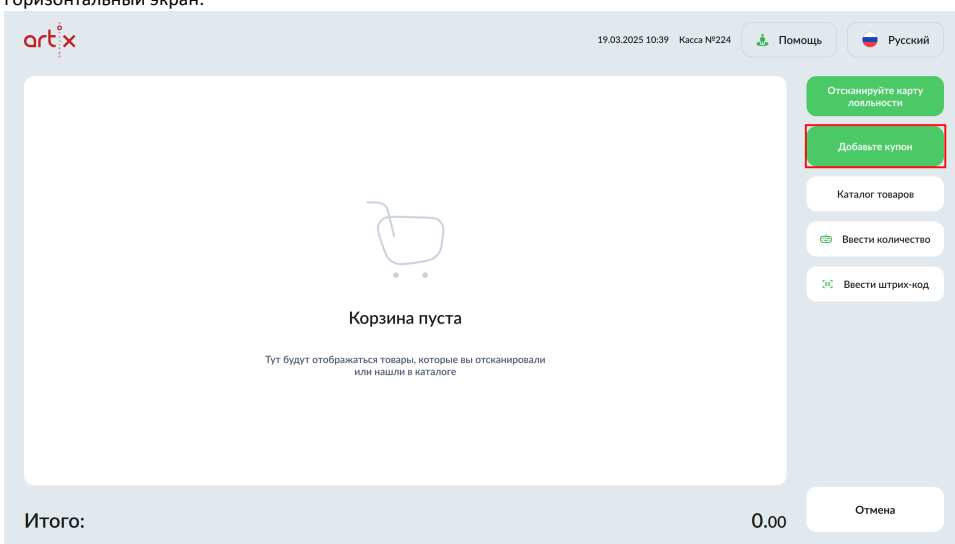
Горизонтальный экран:

artix

19.03.2025 10:39 Касса №224

Помощь

Русский

Отсканируйте карту лояльности

Добавьте купон

Каталог товаров

Ввести количество

Ввести штрих-код

Корзина пуста

Тут будут отображаться товары, которые вы отсканировали или нашли в каталоге

Итого:

0.00

Отмена